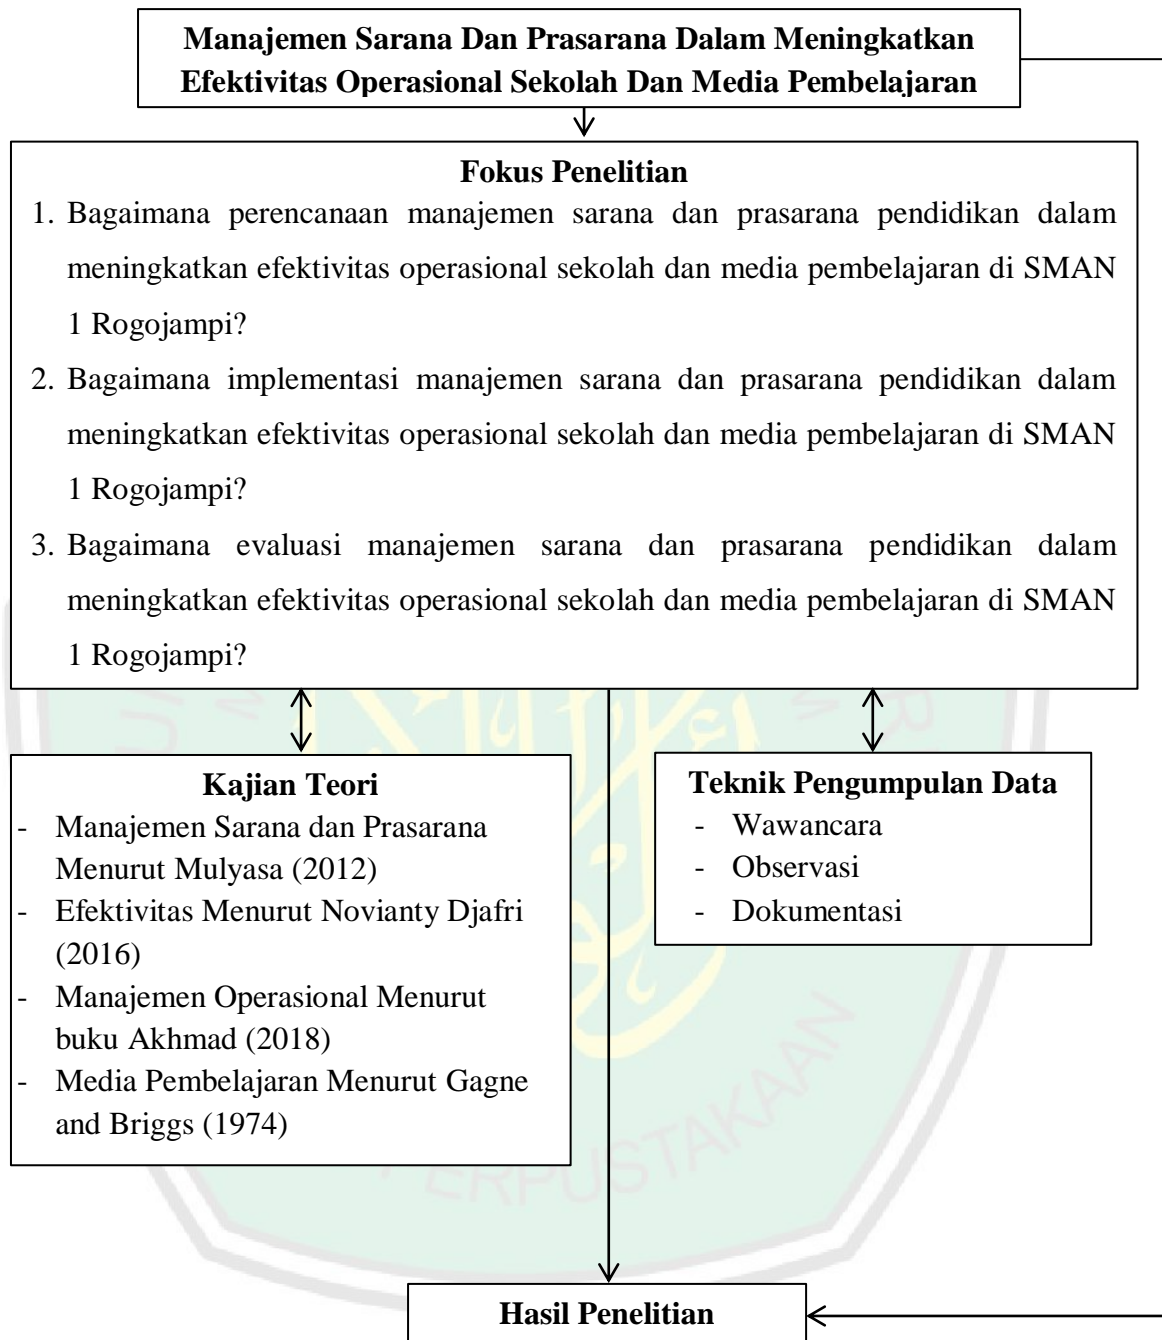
**Manajemen Sarana Dan Prasarana Dalam Meningkatkan Efektivitas Operasional Sekolah Dan Media Pembelajaran**

**Fokus Penelitian**

1. Bagaimana perencanaan manajemen sarana dan prasarana pendidikan dalam meningkatkan efektivitas operasional sekolah dan media pembelajaran di SMAN 1 Rogojampi?
2. Bagaimana implementasi manajemen sarana dan prasarana pendidikan dalam meningkatkan efektivitas operasional sekolah dan media pembelajaran di SMAN 1 Rogojampi?
3. Bagaimana evaluasi manajemen sarana dan prasarana pendidikan dalam meningkatkan efektivitas operasional sekolah dan media pembelajaran di SMAN 1 Rogojampi?

**Kajian Teori**

- Manajemen Sarana dan Prasarana Menurut Mulyasa (2012)
- Efektivitas Menurut Novianty Djafri (2016)
- Manajemen Operasional Menurut buku Akhmad (2018)
- Media Pembelajaran Menurut Gagne and Briggs (1974)

**Teknik Pengumpulan Data**

- Wawancara
- Observasi
- Dokumentasi

**Hasil Penelitian**